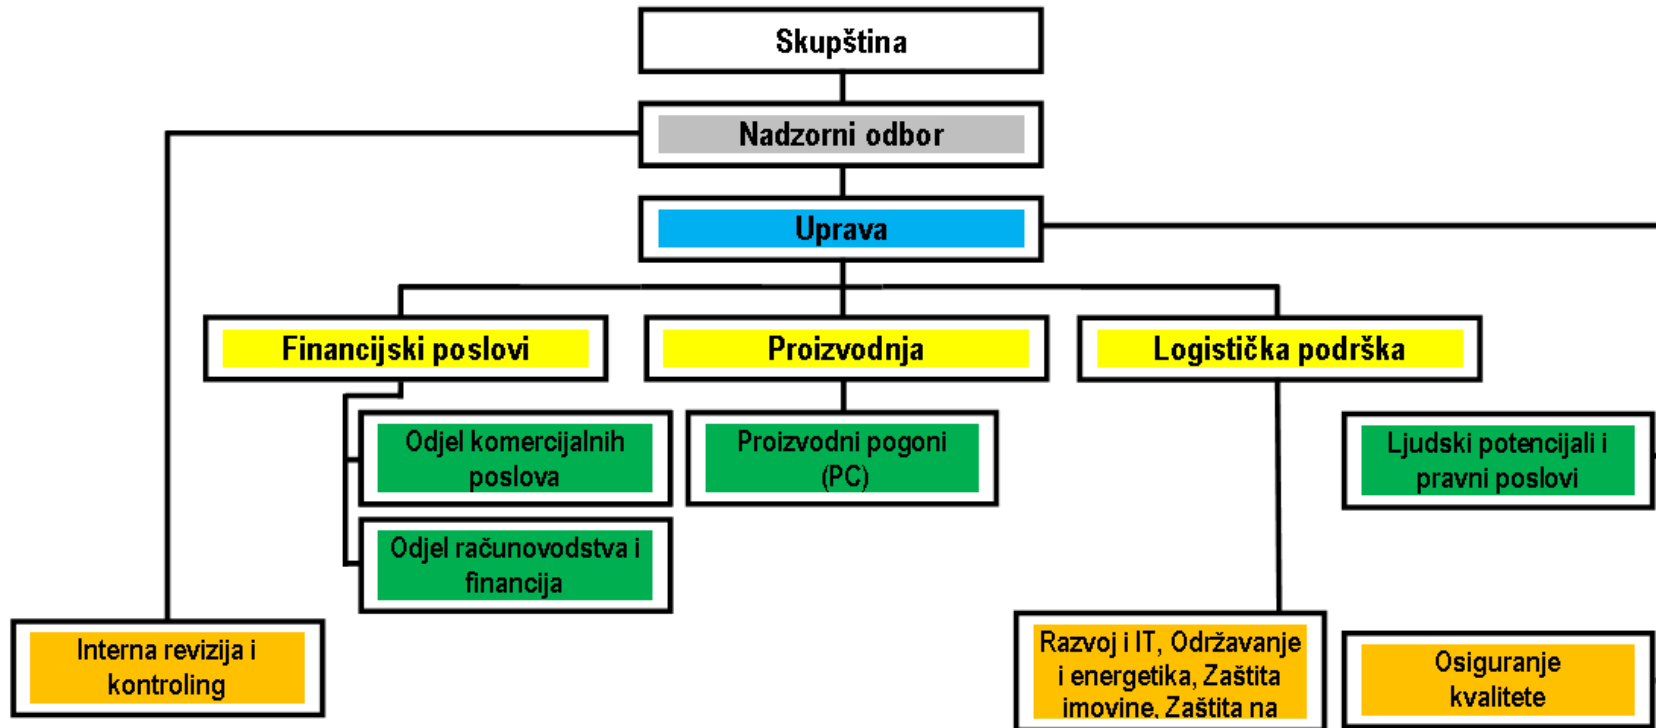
Skupština

Nadzorni odbor

Uprava

Financijski poslovi

Proizvodnja

Logistička podrška

Odjel komercijalnih poslova

Odjel računovodstva i financija

Proizvodni pogoni (PC)

Ljudski potencijali i pravni poslovi

Interna revizija i kontroling

Razvoj i IT, Održavanje i energetika, Zaštita imovine, Zaštita na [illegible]

Osiguranje kvalitete